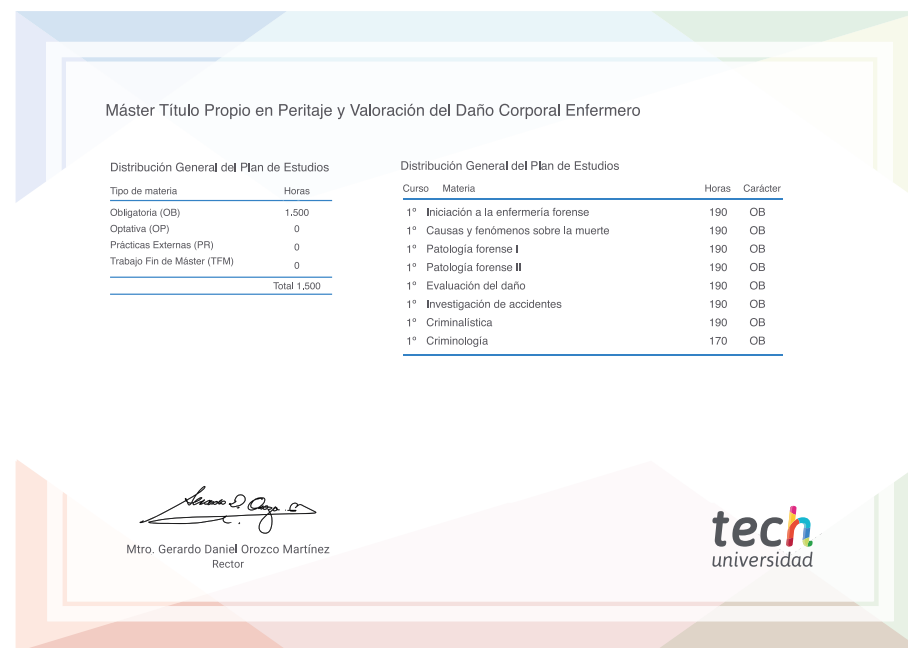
Máster Título Propio en Peritaje y Valoración del Daño Corporal Enfermero

Distribución General del Plan de Estudios

| Tipo de materia | Horas |
|---|---|
| Obligatoria (OB) | 1.500 |
| Optativa (OP) | 0 |
| Prácticas Externas (PR) | 0 |
| Trabajo Fin de Máster (TFM) | 0 |
| | Total 1.500 |

Distribución General del Plan de Estudios

| Curso | Materia | Horas | Carácter |
|---|---|---|---|
| 1º | Iniciación a la enfermería forense | 190 | OB |
| 1º | Causas y fenómenos sobre la muerte | 190 | OB |
| 1º | Patología forense I | 190 | OB |
| 1º | Patología forense II | 190 | OB |
| 1º | Evaluación del daño | 190 | OB |
| 1º | Investigación de accidentes | 190 | OB |
| 1º | Criminalística | 190 | OB |
| 1º | Criminología | 170 | OB |

Mtro. Gerardo Daniel Orozco Martínez
Rector

tech
universidad